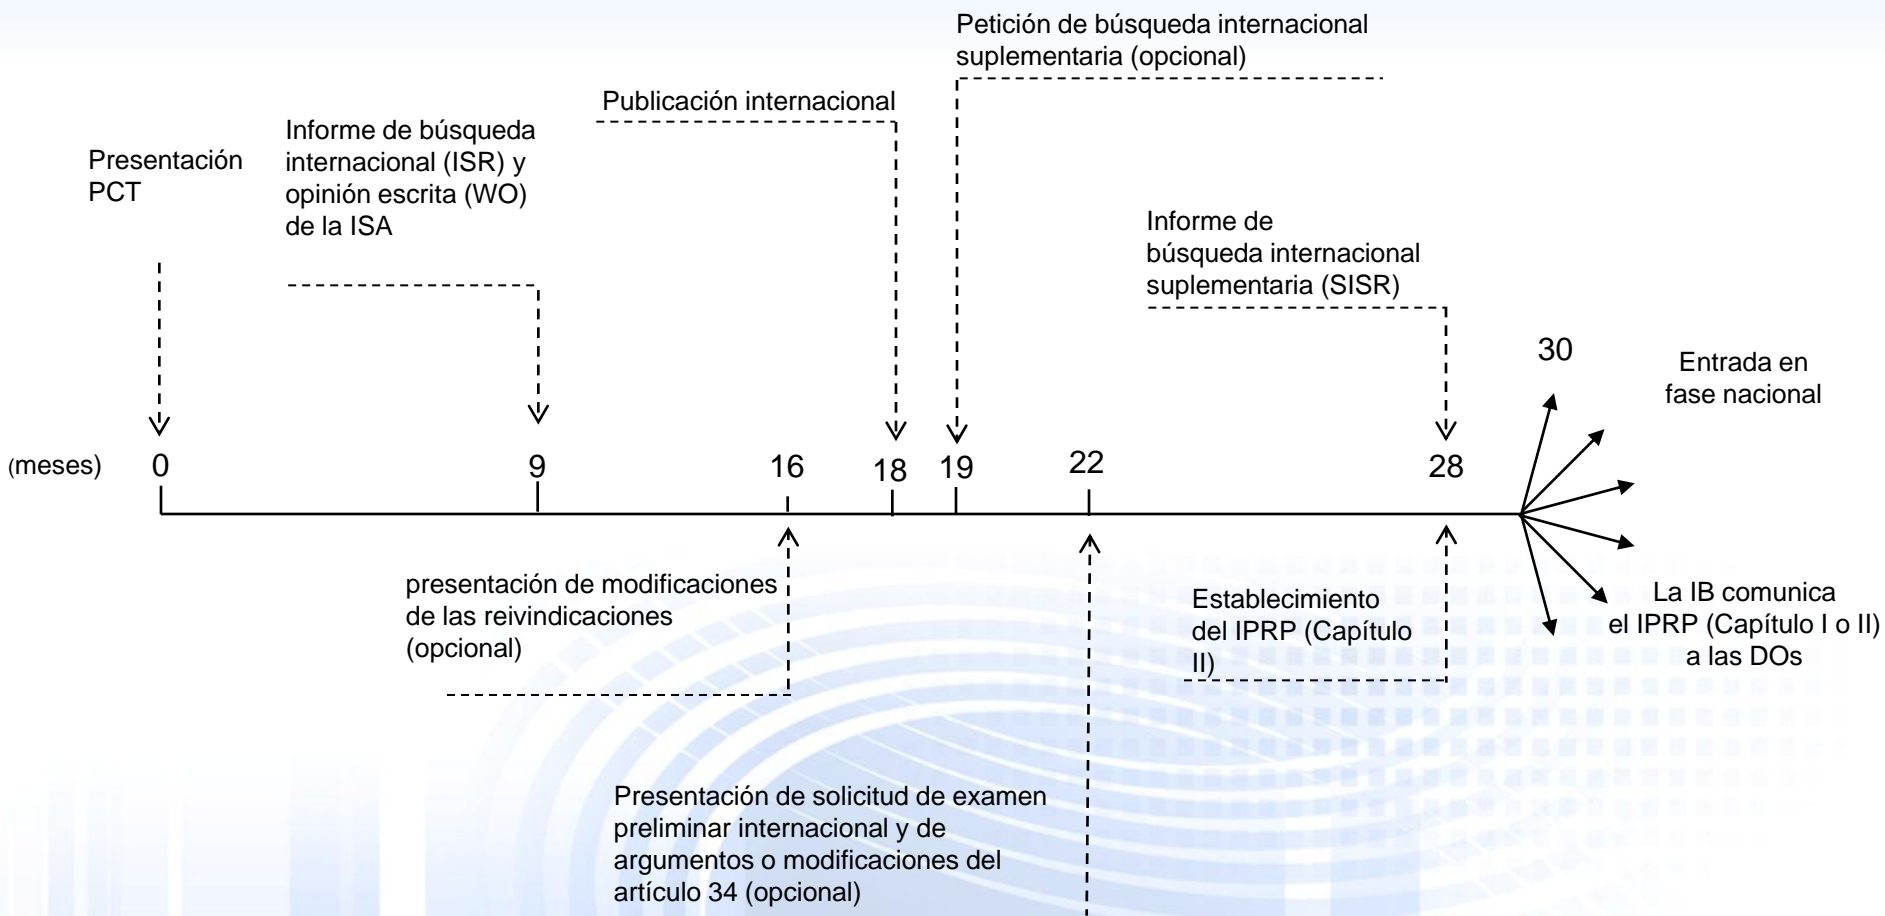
Petición de búsqueda internacional suplementaria (opcional)

Publicación internacional

Informe de búsqueda internacional (ISR) y opinión escrita (WO) de la ISA

Presentación PCT

Informe de búsqueda internacional suplementaria (SISR)

30

Entrada en fase nacional

(meses) 0 9 16 18 19 22 28

presentación de modificaciones de las reivindicaciones (opcional)

Establecimiento del IPRP (Capítulo II)

La IB comunica el IPRP (Capítulo I o II) a las DOs

Presentación de solicitud de examen preliminar internacional y de argumentos o modificaciones del artículo 34 (opcional)